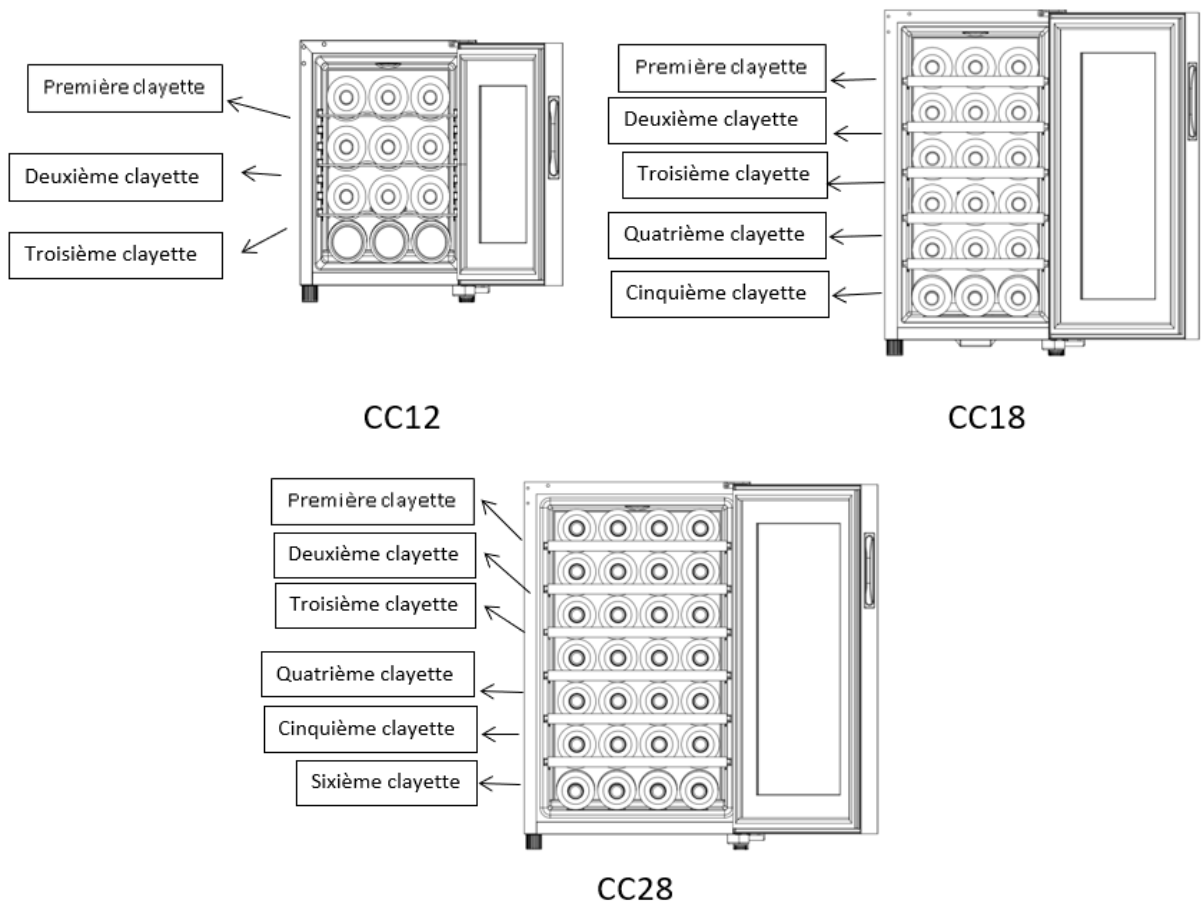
Première clayette

Deuxième clayette

Troisième clayette

CC12

Première clayette

Deuxième clayette

Troisième clayette

Quatrième clayette

Cinquième clayette

CC18

Première clayette

Deuxième clayette

Troisième clayette

Quatrième clayette

Cinquième clayette

Sixième clayette

CC28